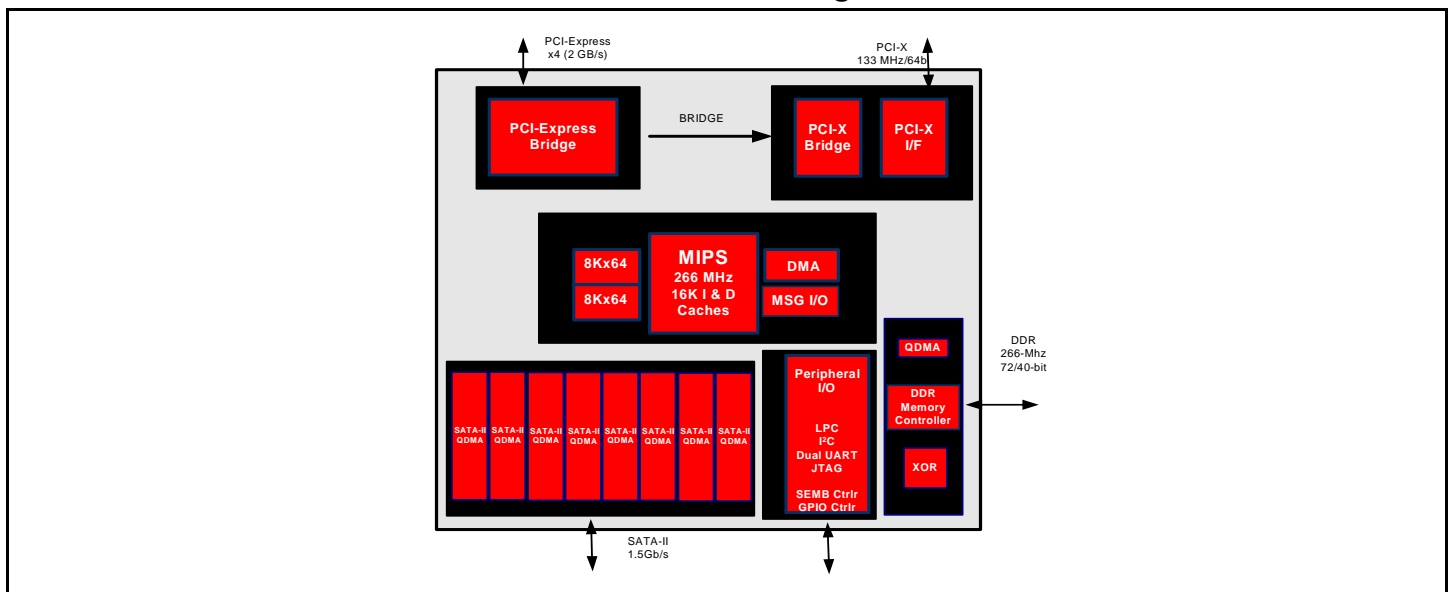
PCI-Express
x4 (2 GB/s)

PCI-X
133 MHz/64b

PCI-Express Bridge

BRIDGE

PCI-X Bridge

PCI-X I/F

8Kx64

8Kx64

MIPS
266 MHz
16K I & D Caches

DMA

MSG I/O

QDMA

DDR
266-Mhz
72/40-bit

SATA-II QDMA

SATA-II QDMA

SATA-II QDMA

SATA-II QDMA

SATA-II QDMA

SATA-II QDMA

SATA-II QDMA

SATA-II QDMA

Peripheral I/O

LPC
I$^2$C
Dual UART
JTAG

SEMB Ctrlr
GPIO Ctrlr

DDR Memory Controller

XOR

SATA-II
1.5Gb/s